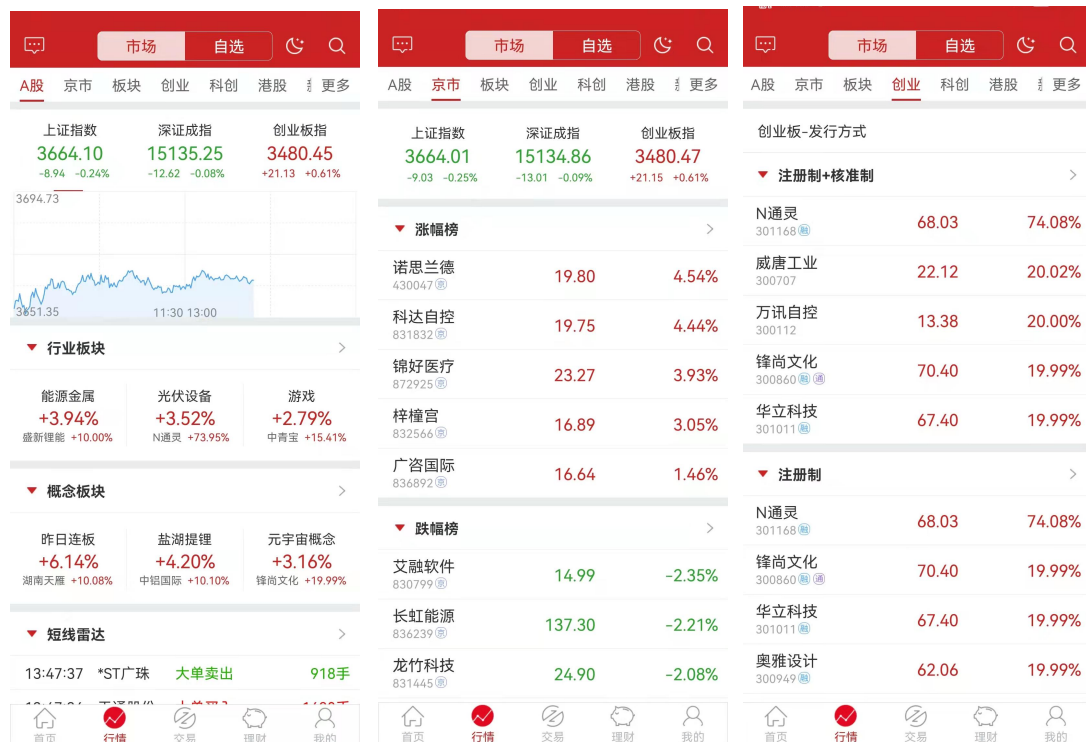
市场 自选

A股 京市 板块 创业 科创 港股 更多

上证指数
3664.10
-8.94 -0.24%

深证成指
15135.25
-12.62 -0.08%

创业板指
3480.45
+21.13 +0.61%

3694.73

3651.35 11:30 13:00

行业板块

能源金属
+3.94%
盛新锂能 +10.00%

光伏设备
+3.52%
N通灵 +73.95%

游戏
+2.79%
中青宝 +15.41%

概念板块

昨日连板
+6.14%
湖南天雁 +10.08%

盐湖提锂
+4.20%
中铝国际 +10.10%

元宇宙概念
+3.16%
锋尚文化 +19.99%

短线雷达

13:47:37 *ST广珠 大单卖出 918手

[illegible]

首页 行情 交易 理财 我的

市场 自选

A股 京市 板块 创业 科创 港股 更多

上证指数
3664.01
-9.03 -0.25%

深证成指
15134.86
-13.01 -0.09%

创业板指
3480.47
+21.15 +0.61%

涨幅榜

| | | |
|---|---|---|
| 诺思兰德 430047 | 19.80 | 4.54% |
| 科达自控 831832 | 19.75 | 4.44% |
| 锦好医疗 872925 | 23.27 | 3.93% |
| 梓橦宫 832566 | 16.89 | 3.05% |
| 广咨国际 836892 | 16.64 | 1.46% |

跌幅榜

| | | |
|---|---|---|
| 艾融软件 830799 | 14.99 | -2.35% |
| 长虹能源 836239 | 137.30 | -2.21% |
| 龙竹科技 831445 | 24.90 | -2.08% |

首页 行情 交易 理财 我的

市场 自选

A股 京市 板块 创业 科创 港股 更多

创业板-发行方式

注册制+核准制

| | | |
|---|---|---|
| N通灵 301168 融 | 68.03 | 74.08% |
| 威唐工业 300707 | 22.12 | 20.02% |
| 万讯自控 300112 | 13.38 | 20.00% |
| 锋尚文化 300860 融 通 | 70.40 | 19.99% |
| 华立科技 301011 融 | 67.40 | 19.99% |

注册制

| | | |
|---|---|---|
| N通灵 301168 融 | 68.03 | 74.08% |
| 锋尚文化 300860 融 通 | 70.40 | 19.99% |
| 华立科技 301011 融 | 67.40 | 19.99% |
| 奥雅设计 300949 融 | 62.06 | 19.99% |

首页 行情 交易 理财 我的